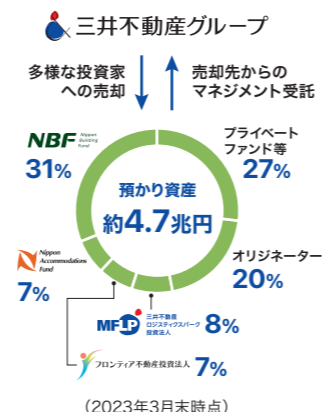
三井不動産グループ

多様な投資家への売却

売却先からのマネジメント受託

NBF Nippon Building Fund
31%

プライベートファンド等
27%

預かり資産
約4.7兆円

Nippon Accommodations Fund
7%

オリジネーター
20%

MFLP 三井不動産ロジスティクスパーク投資法人
8%

フロンティア不動産投資法人
7%

（2023年3月末時点）